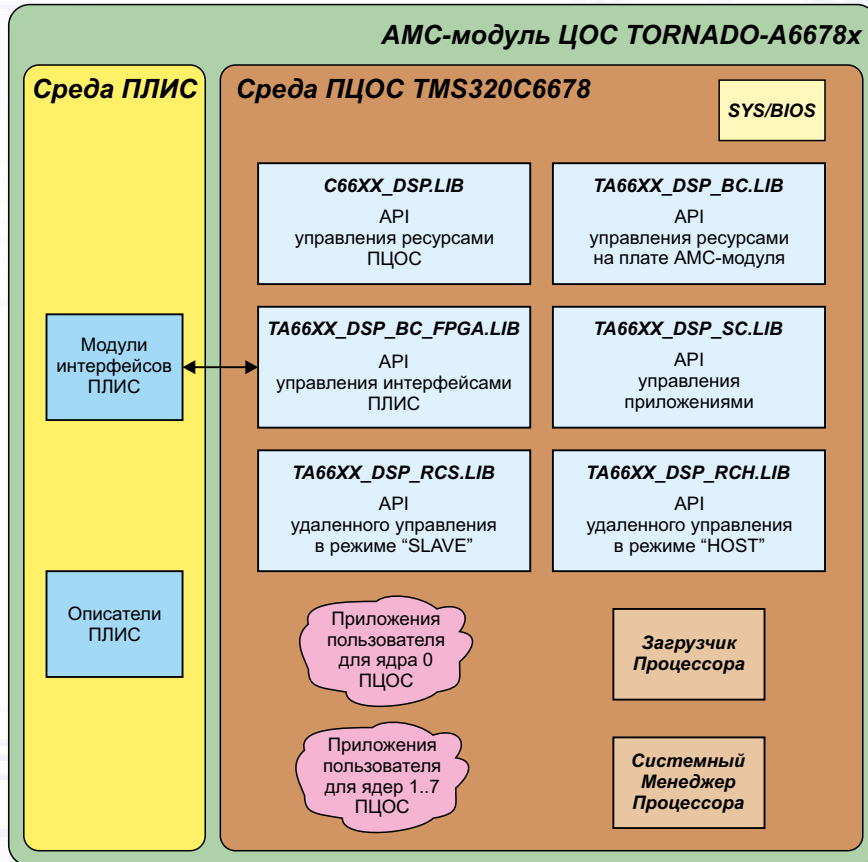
АМС-модуль ЦОС TORNADO-A6678x

Среда ПЛИС

Модули интерфейсов ПЛИС

Описатели ПЛИС

Среда ПЦОС TMS320C6678

SYS/BIOS

C66XX_DSP.LIB
API
управления ресурсами
ПЦОС

TA66XX_DSP_BC.LIB
API
управления ресурсами
на плате АМС-модуля

TA66XX_DSP_BC_FPGA.LIB
API
управления интерфейсами
ПЛИС

TA66XX_DSP_SC.LIB
API
управления
приложениями

TA66XX_DSP_RCS.LIB
API
удаленного управления
в режиме “SLAVE”

TA66XX_DSP_RCH.LIB
API
удаленного управления
в режиме “HOST”

Приложения пользователя для ядра 0 ПЦОС

Загрузчик Процессора

Приложения пользователя для ядер 1..7 ПЦОС

Системный Менеджер Процессора